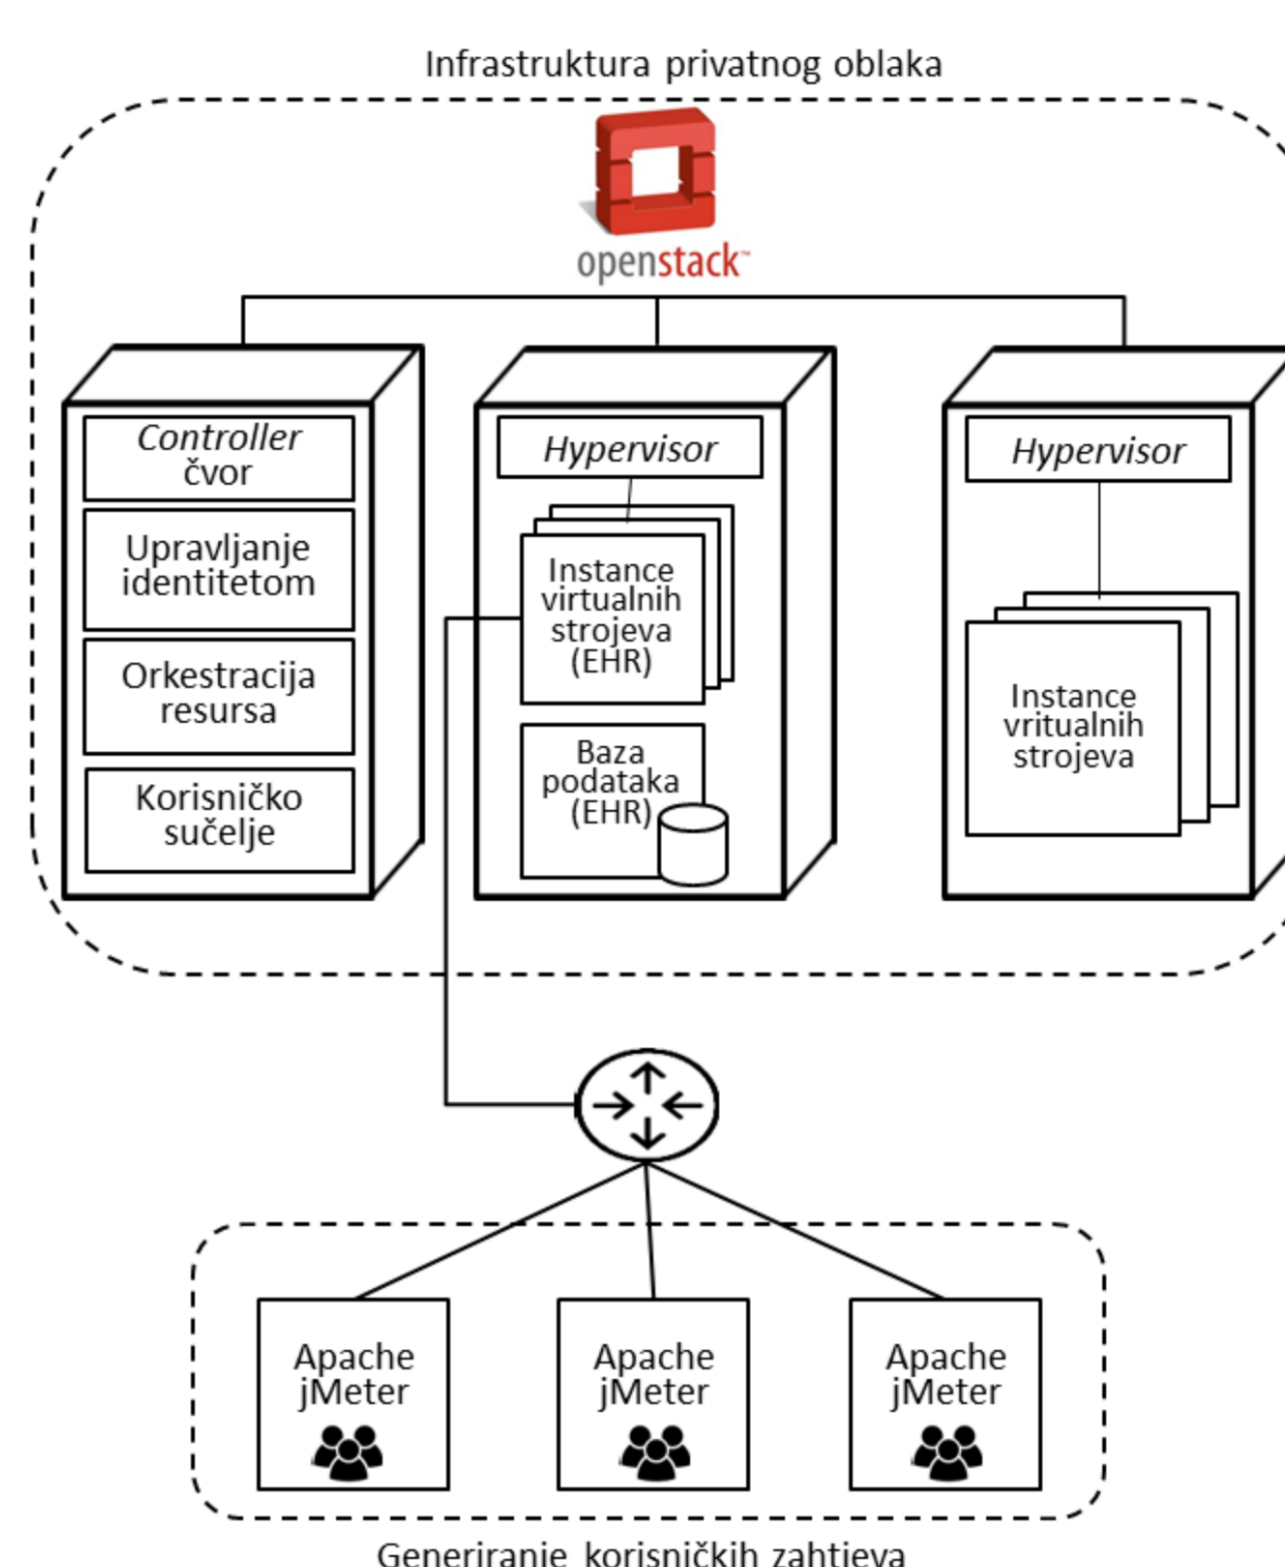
Infrastruktura privatnog oblaka

openstack™

Controller čvor

Upravljanje identitetom

Orkestracija resursa

Korisničko sučelje

Hypervisor

Instance virtualnih strojeva (EHR)

Baza podataka (EHR)

Hypervisor

Instance vritualnih strojeva

Apache jMeter

Apache jMeter

Apache jMeter

Generiranje korisničkih zahtjeva